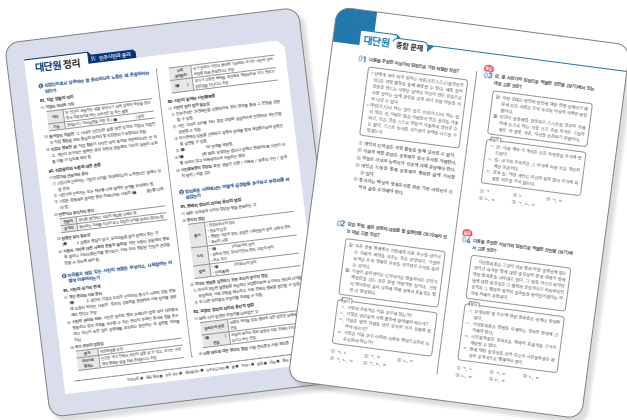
대단원 정리 IV 민주시민과 윤리

대단원 종합 문제

01 다음을 주장한 사상가의 입장으로 가장 적절한 것은?

02 밑줄 친 '이 사상가'의 입장으로 옳은 것을 <보기>에서 고른 것은?

03 을, 갑 사상가의 입장으로 적절한 것만을 <보기>에서 있는 대로 고른 것은?

04 다음을 주장한 사상가의 입장으로 적절한 것만을 <보기>에서 고른 것은?

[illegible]